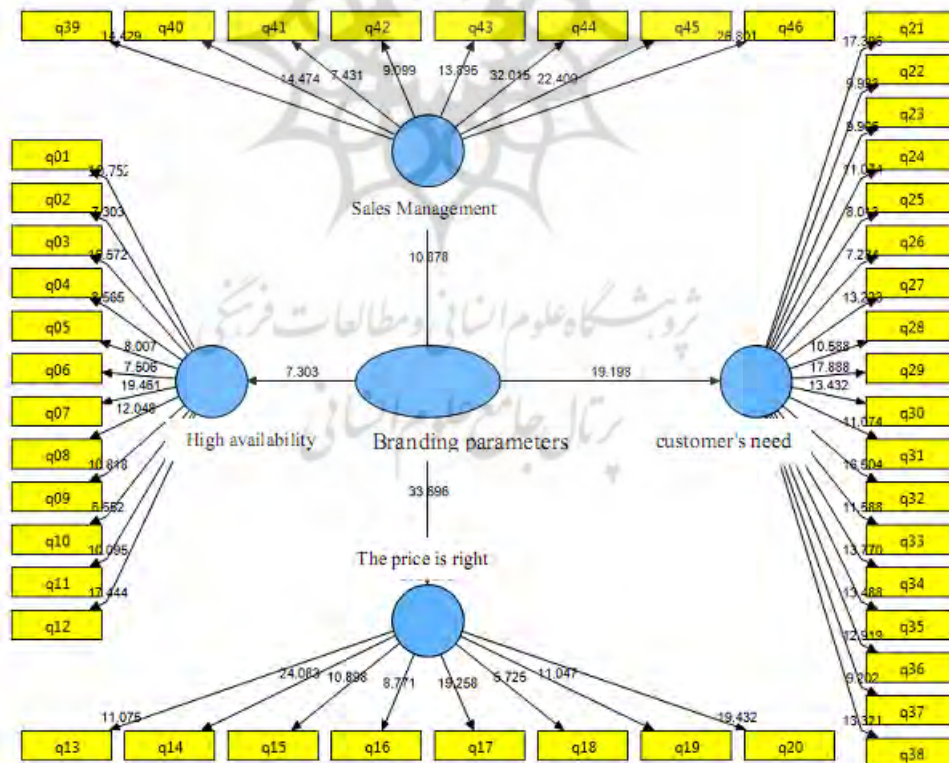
q39
q40
q41
q42
q43
q44
q45
q46
15.429
14.474
7.431
9.099
13.895
32.015
22.409
26.801

Sales Management

10.878

q01
q02
q03
q04
q05
q06
q07
q08
q09
q10
q11
q12
13.752
7.303
15.572
8.565
8.007
7.506
19.461
12.048
10.818
6.552
10.095
17.444

High availability

7.303

Branding parameters

19.193

q21
q22
q23
q24
q25
q26
q27
q28
q29
q30
q31
q32
q33
q34
q35
q36
q37
q38
17.396
9.983
9.905
11.071
8.013
7.274
13.293
10.588
17.888
13.432
11.074
16.504
11.588
13.770
13.488
12.919
9.202
13.321

customer's need

33.696

The price is right

24.063
10.898
8.771
19.258
5.725
11.047
11.075
19.432
q13
q14
q15
q16
q17
q18
q19
q20

پژوهشگاه علوم انسانی و مطالعات فرهنگی
پرتال جامع علوم انسانی